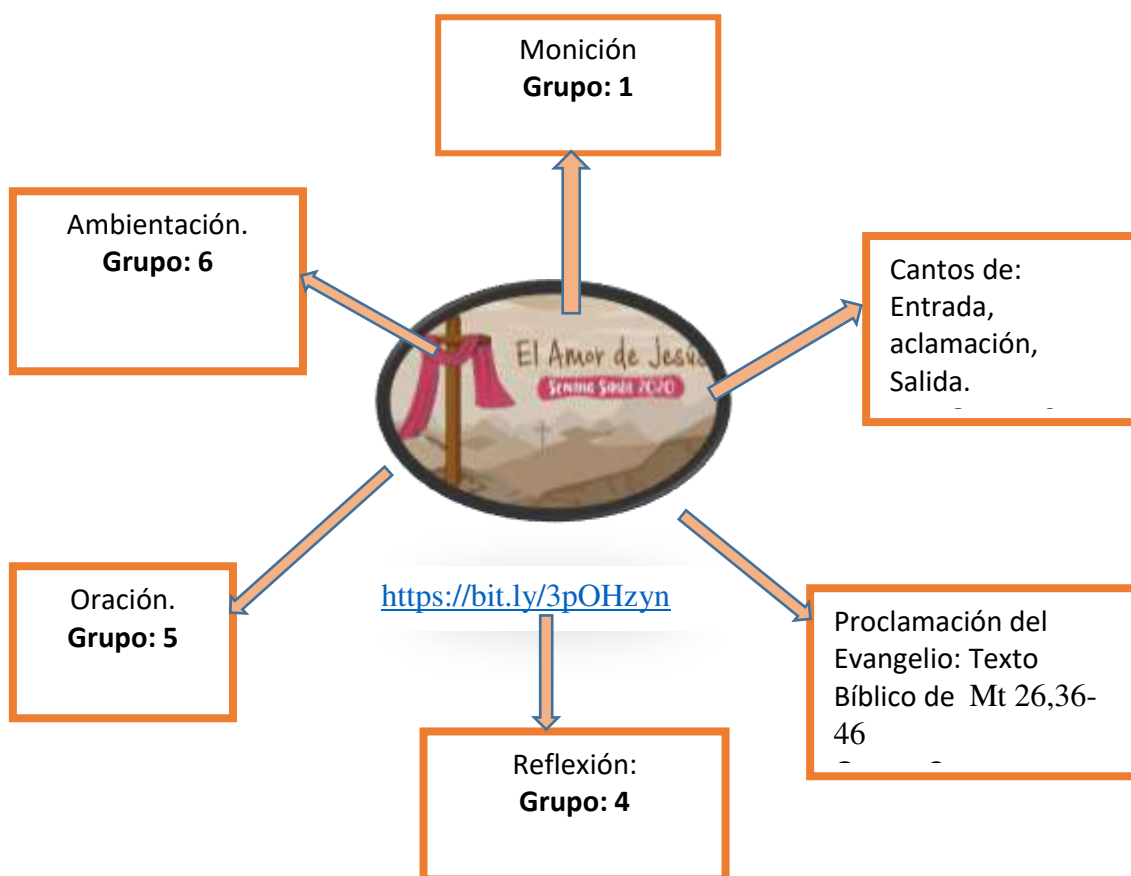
Monición
**Grupo: 1**

Ambientación.
**Grupo: 6**

Cantos de:
Entrada,
aclamación,
Salida.
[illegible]

El Amor de Jesús
Semana Santa 2020

Oración.
**Grupo: 5**

https://bit.ly/3pOHzyn

Proclamación del Evangelio: Texto Bíblico de Mt 26,36-46
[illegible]

Reflexión:
**Grupo: 4**